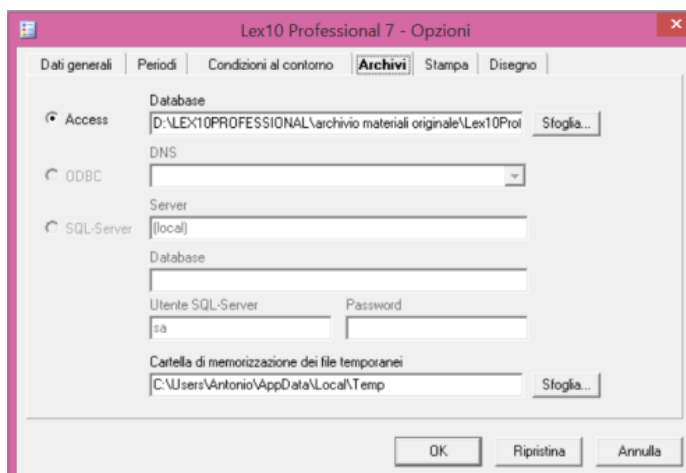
Lex10 Professional 7 - Opzioni

Dati generali | Periodi | Condizioni al contorno | Archivi | Stampa | Disegno

Access
Database
D:\LEX10PROFESSIONAL\archivio materiali originale\Lex10Prof
Sfoglia...

ODBC
DNS

SQL-Server
Server
(local)

Database

Utente SQL-Server
sa
Password

Cartella di memorizzazione dei file temporanei
C:\Users\Antonio\AppData\Local\Temp
Sfoglia...

OK
Ripristina
Annulla